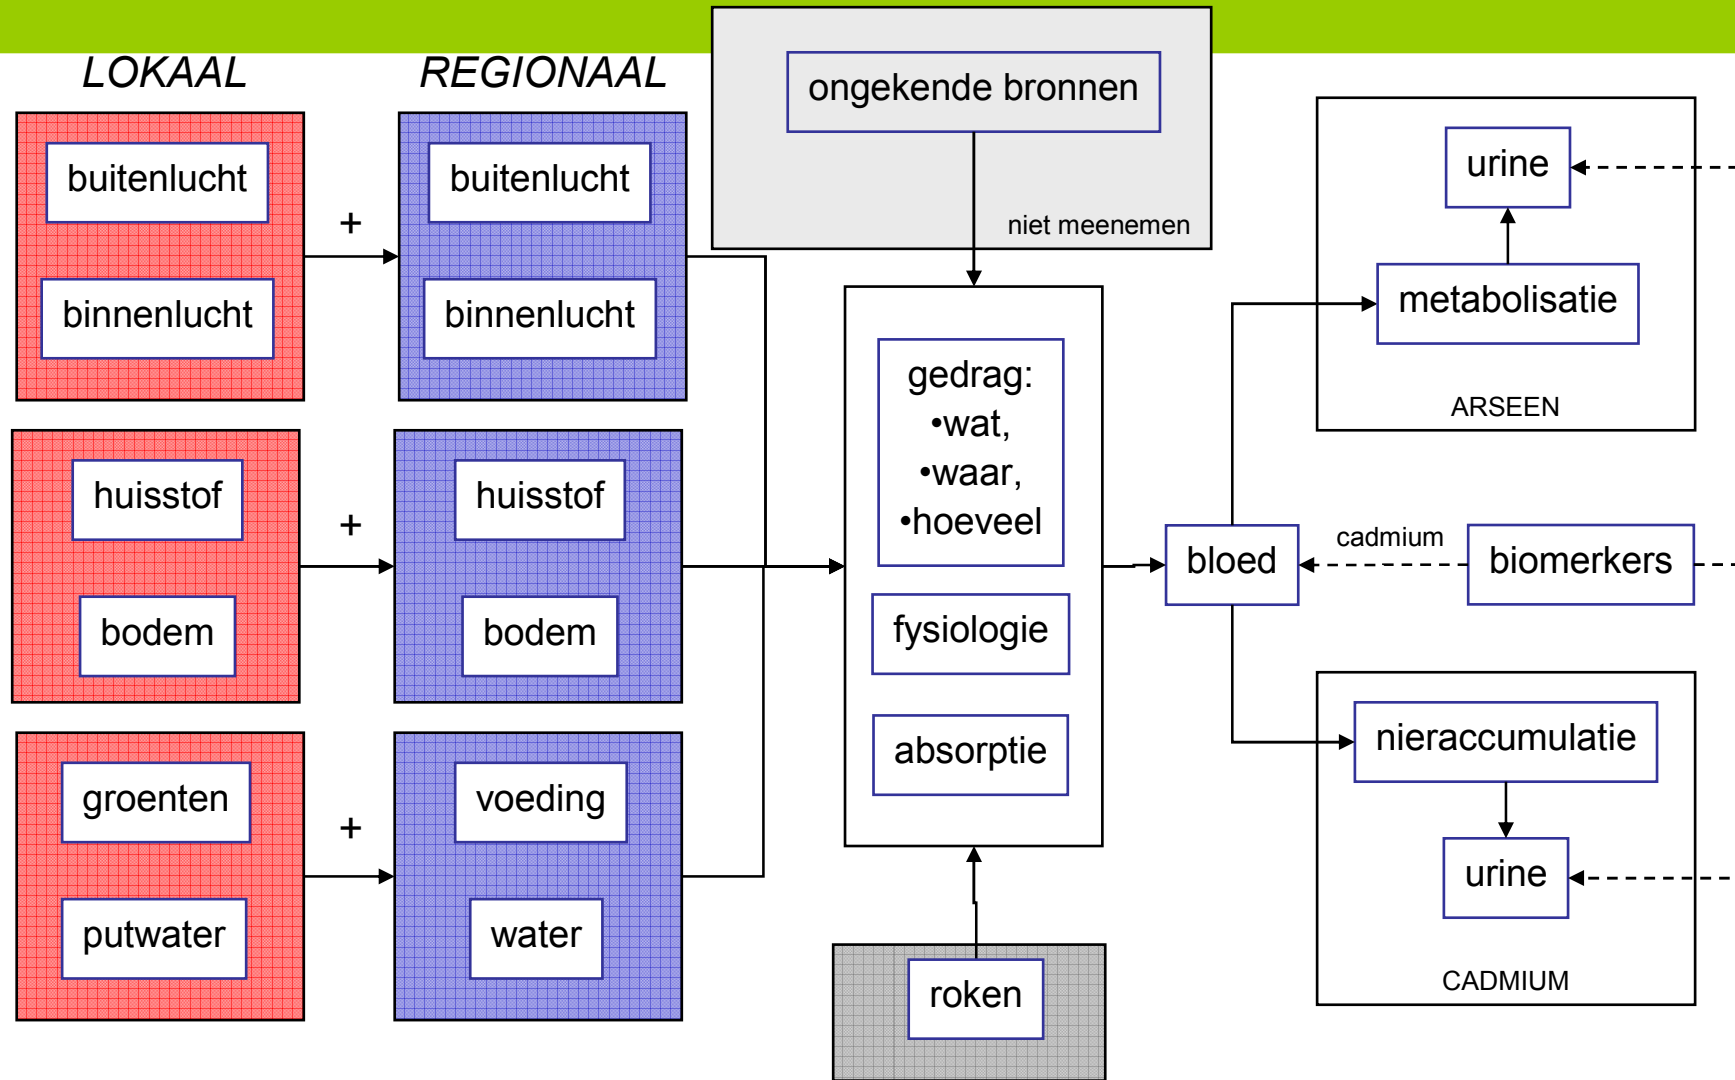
LOKAAL

REGIONAAL

ongekende bronnen

niet meenemen

buitenlucht

binnenlucht

+

buitenlucht

binnenlucht

huisstof

bodem

+

huisstof

bodem

groenten

putwater

+

voeding

water

gedrag:
•wat,
•waar,
•hoeveel

fysiologie

absorptie

roken

urine

metabolisatie

ARSEEN

bloed

cadmium

biomerkers

nieraccumulatie

urine

CADMIUM